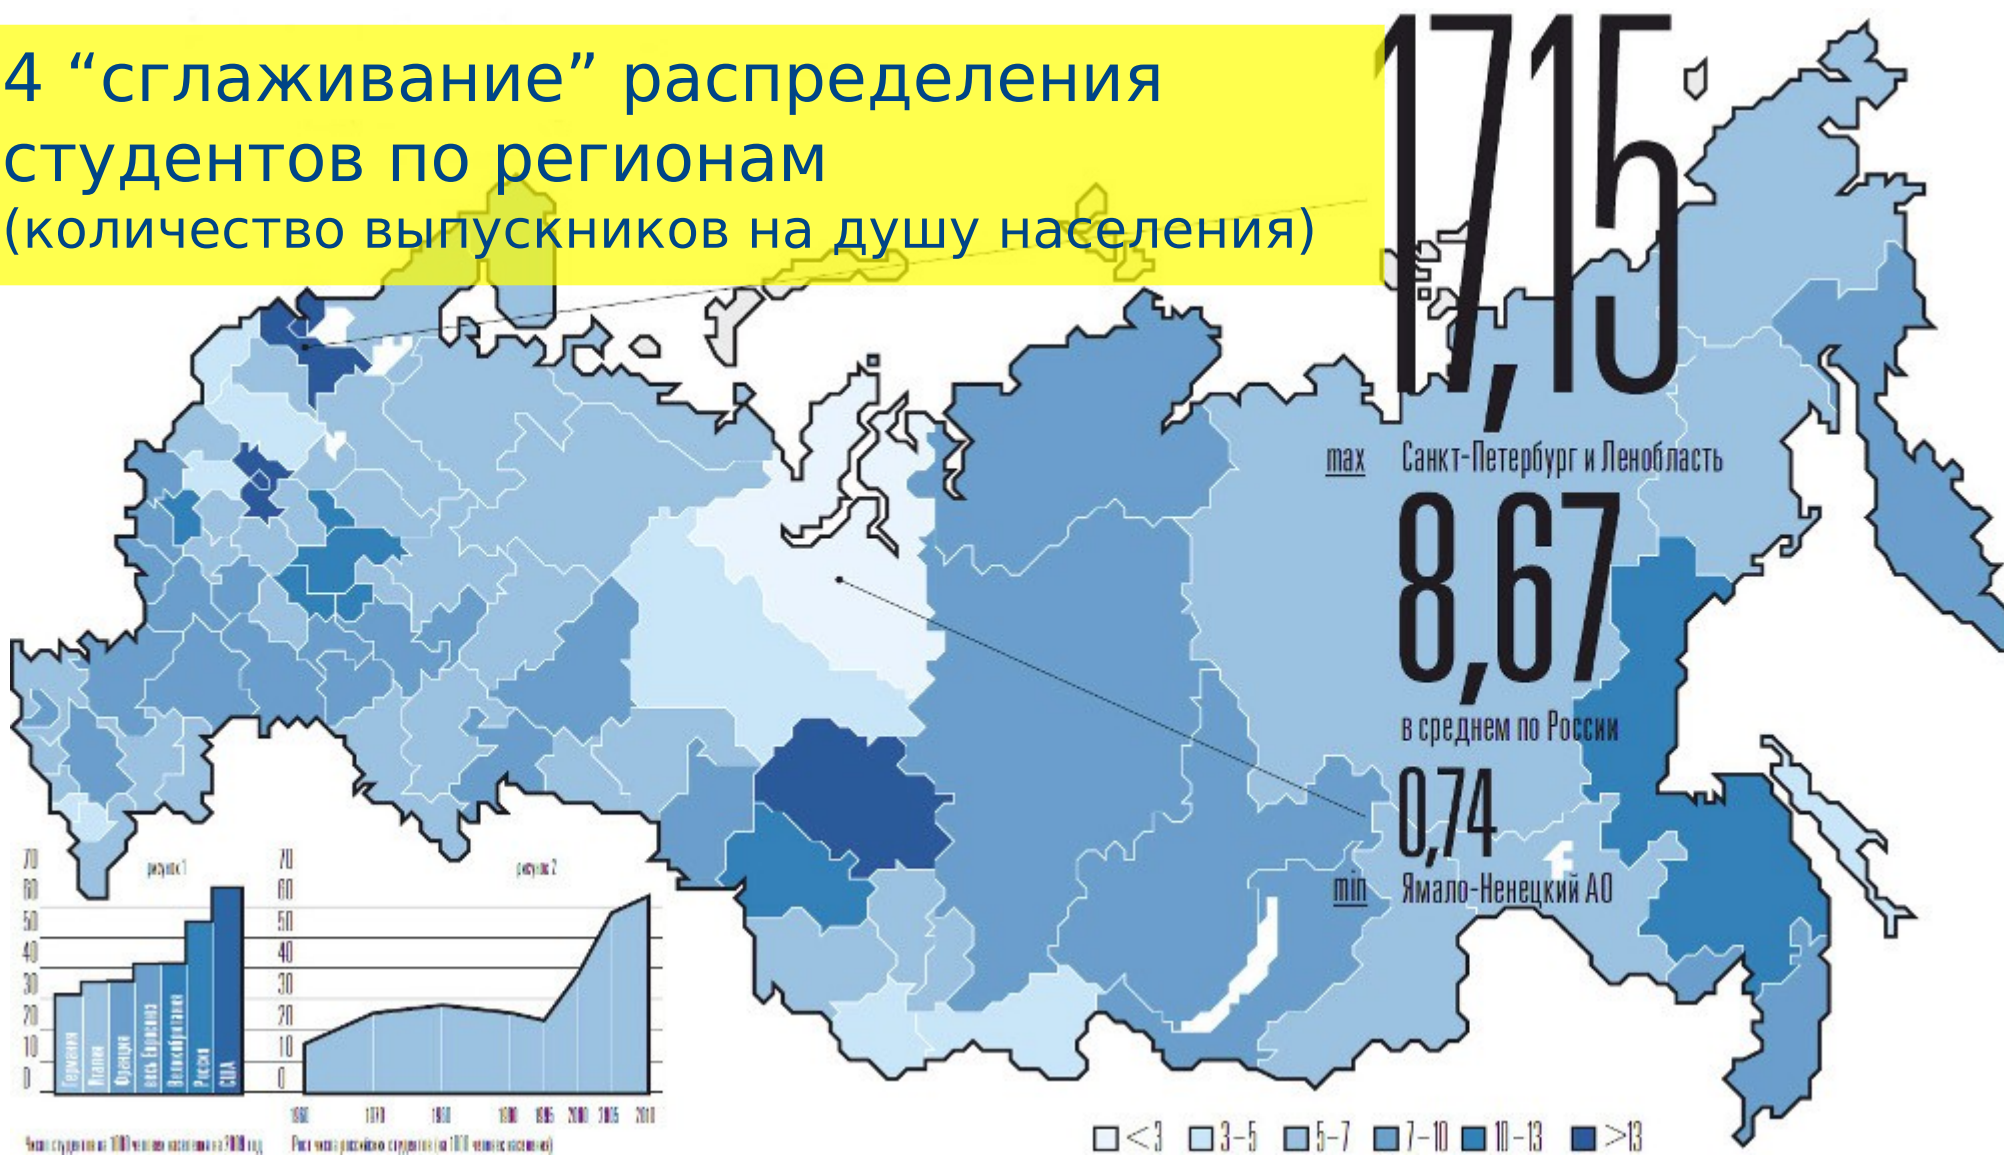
4 “сглаживание” распределения студентов по регионам
(количество выпускников на душу населения)

17,15
max Санкт-Петербург и Ленобласть
8,67
в среднем по России
0,74
min Ямало-Ненецкий АО

рисунок 1
70
60
50
40
30
20
10
0
Германия
Италия
Франция
вся Европа
Великобритания
Россия
США
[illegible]

рисунок 2
70
60
50
40
30
20
10
0
1960 1970 1980 1990 1995 2000 2005 2010
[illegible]

<3 3–5 5–7 7–10 10–13 >13